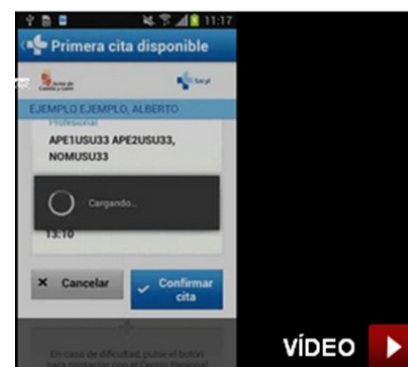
11:17

Primera cita disponible

Junta de Castilla y León

Sacyl

EJEMPLO EJEMPLO, ALBERTO

Profesional

APE1USU33 APE2USU33, NOMUSU33

Cargando...

13:10

Cancelar

Confirmar cita

En caso de dificultad, pulse el botón para contactar con el Centro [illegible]

VÍDEO